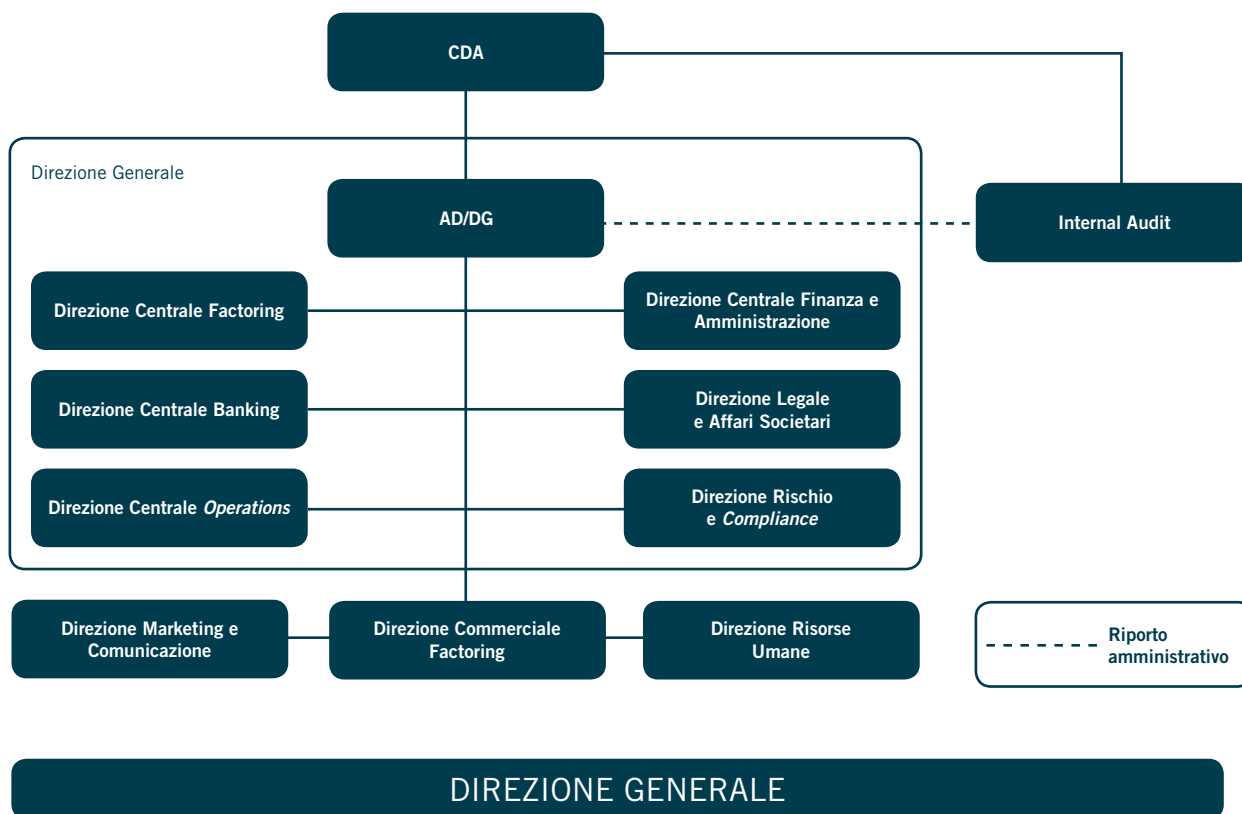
CDA

Direzione Generale

AD/DG

Internal Audit

Direzione Centrale Factoring

Direzione Centrale Finanza e Amministrazione

Direzione Centrale Banking

Direzione Legale e Affari Societari

Direzione Centrale *Operations*

Direzione Rischio e *Compliance*

Direzione Marketing e Comunicazione

Direzione Commerciale Factoring

Direzione Risorse Umane

Riporto amministrativo

DIREZIONE GENERALE